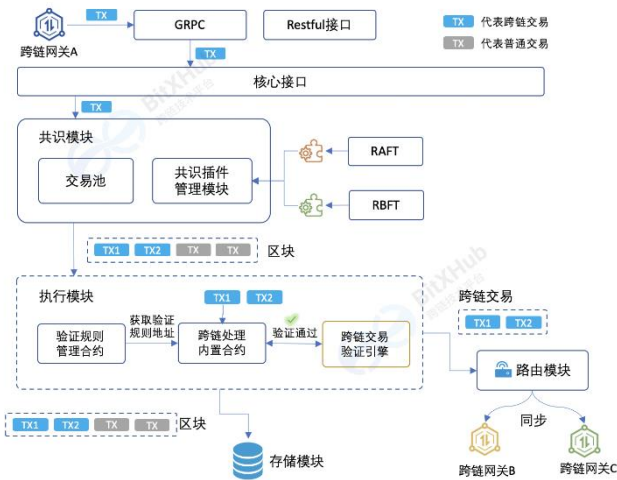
跨链网关A
TX
GRPC
Restful接口
TX 代表跨链交易
TX 代表普通交易
TX
核心接口
TX
共识模块
交易池
共识插件管理模块
RAFT
RBFT
TX1 TX2 TX TX 区块
执行模块
TX1 TX2
获取验证规则地址
验证规则管理合约
跨链处理内置合约
验证通过
跨链交易验证引擎
跨链交易
TX1 TX2
路由模块
同步
TX1 TX2 TX TX 区块
存储模块
跨链网关B
跨链网关C
BitXHub